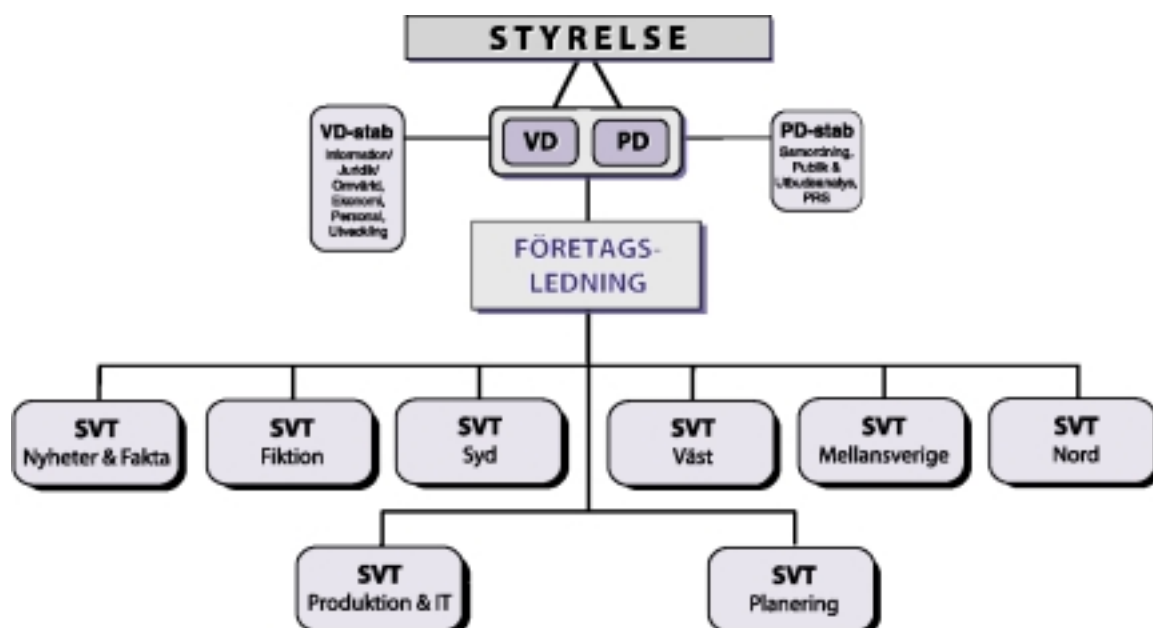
STYRELSE

VD-stab
Information/ Juridik/ Omvärld, Ekonomi, Personal, Utveckling

VD

PD

PD-stab
Samordning, Publik & Utbudsanalys, PRS

FÖRETAGS-LEDNING

SVT
Nyheter & Fakta

SVT
Fiktion

SVT
Syd

SVT
Väst

SVT
Mellansverige

SVT
Nord

SVT
Produktion & IT

SVT
Planering